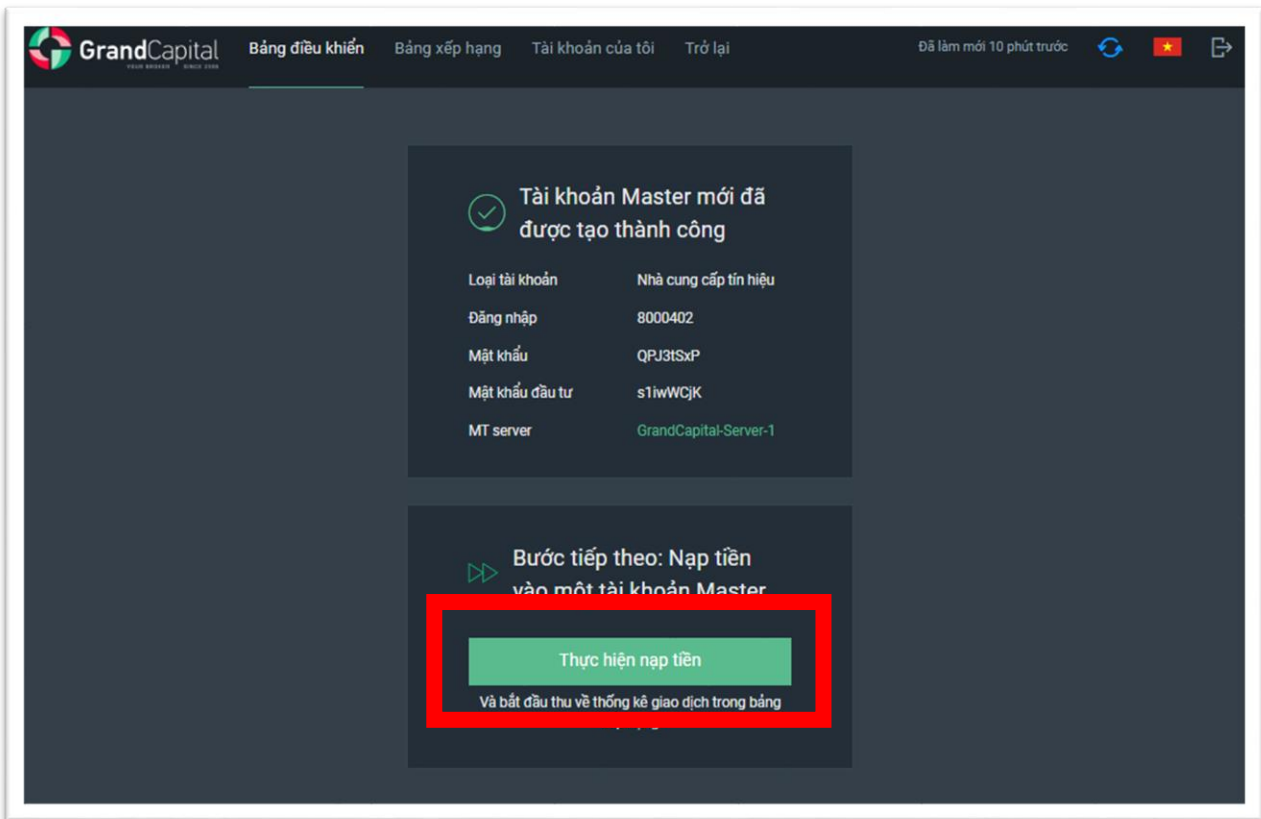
GrandCapital
YOUR BROKER SINCE 2006

Bảng điều khiển Bảng xếp hạng Tài khoản của tôi Trở lại

Đã làm mới 10 phút trước

Tài khoản Master mới đã được tạo thành công

| Loại tài khoản | Nhà cung cấp tín hiệu |
|---|---|
| Đăng nhập | 8000402 |
| Mật khẩu | QPJ3tSxP |
| Mật khẩu đầu tư | s1iwWCjK |
| MT server | GrandCapital-Server-1 |

Bước tiếp theo: Nạp tiền vào một tài khoản Master

Thực hiện nạp tiền

Và bắt đầu thu về thống kê giao dịch trong bảng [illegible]